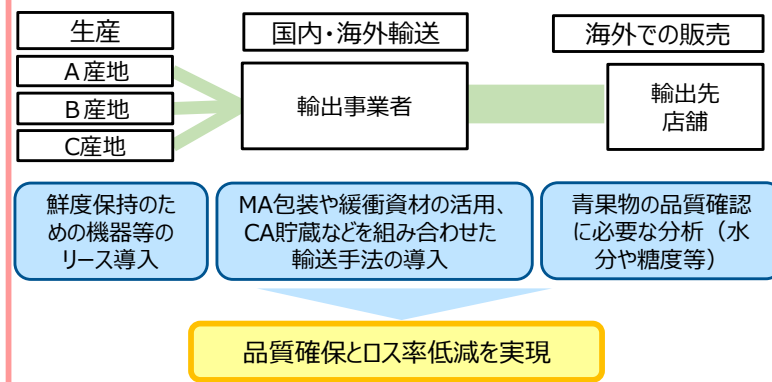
生産

A産地

B産地

C産地

国内・海外輸送

輸出事業者

海外での販売

輸出先店舗

鮮度保持のための機器等のリース導入

MA包装や緩衝資材の活用、CA貯蔵などを組み合わせた輸送手法の導入

青果物の品質確認に必要な分析（水分や糖度等）

品質確保とロス率低減を実現